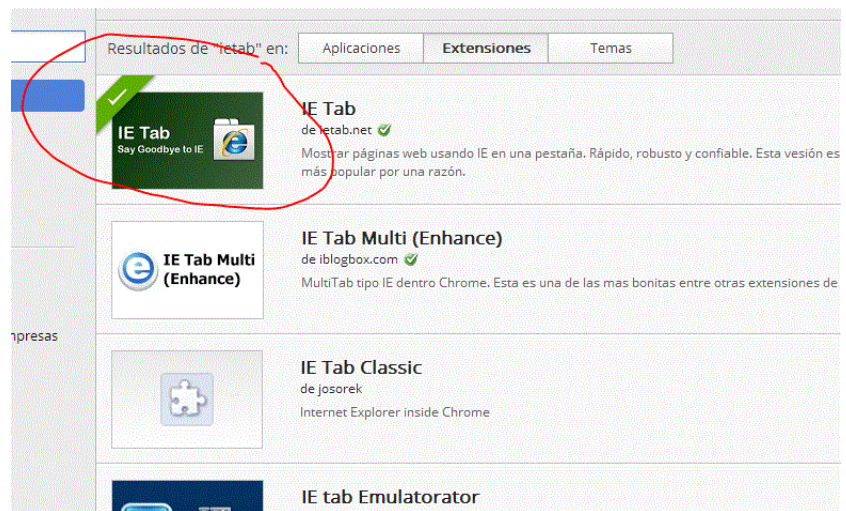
Resultados de "ietab" en: Aplicaciones Extensiones Temas

IE Tab
Say Goodbye to IE

IE Tab
de ietab.net
Mostrar páginas web usando IE en una pestaña. Rápido, robusto y confiable. Esta vesión es más popular por una razón.

IE Tab Multi (Enhance)

IE Tab Multi (Enhance)
de iblogbox.com
MultiTab tipo IE dentro Chrome. Esta es una de las mas bonitas entre otras extensiones de

npresas

IE Tab Classic
de josorek
Internet Explorer inside Chrome

IE tab Emulatorator